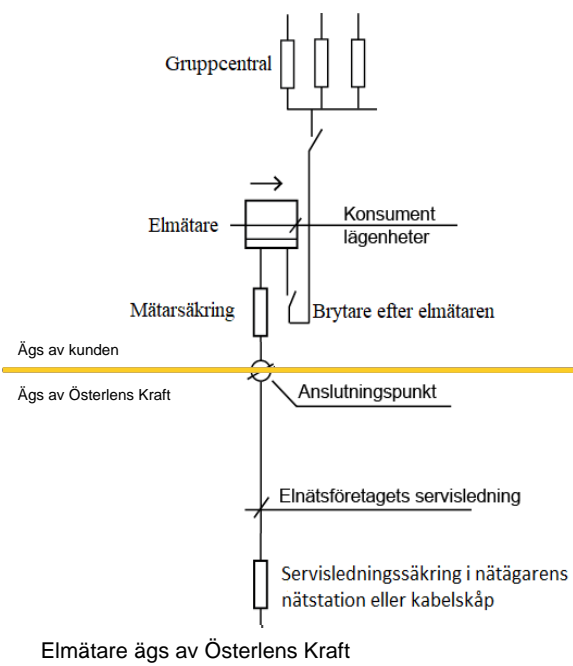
Gruppcentral

Elmätare

Konsument lägenheter

Mätarsäkring

Brytare efter elmätaren

Ägs av kunden

Ägs av Österlens Kraft

Anslutningspunkt

Elnätsföretagets servisledning

Servisledningssäkring i nätägarens nätstation eller kabelskåp

Elmätare ägs av Österlens Kraft